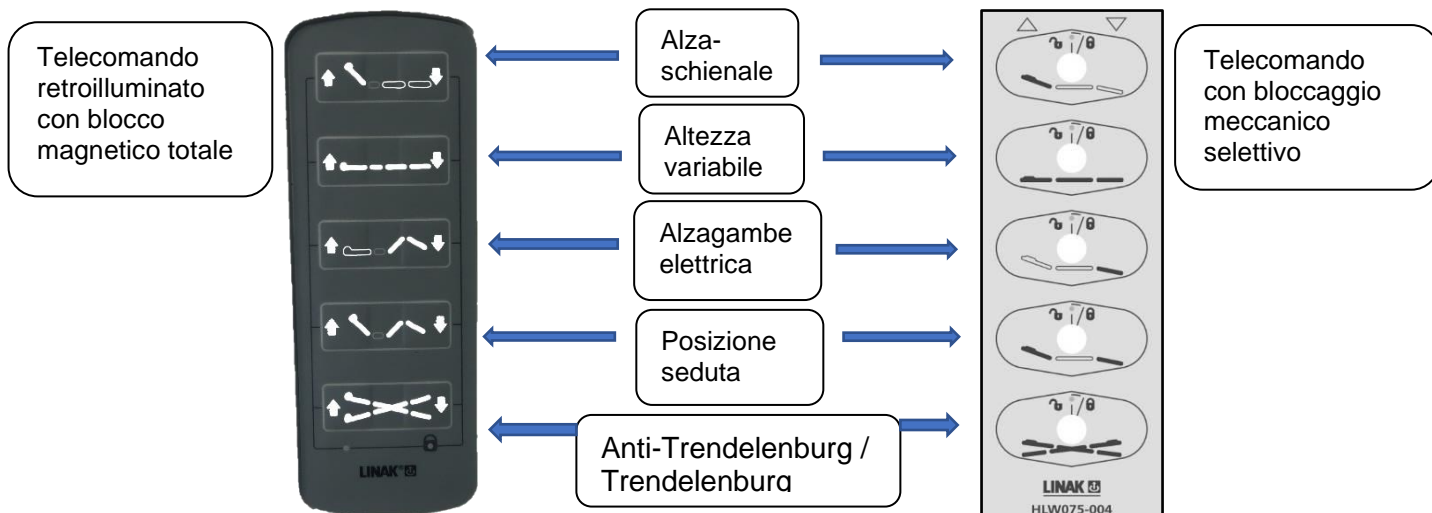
Telecomando retroilluminato con blocco magnetico totale

Alza-schienale

Altezza variabile

Alzagambe elettrica

Posizione seduta

Anti-Trendelenburg / Trendelenburg

Telecomando con bloccaggio meccanico selettivo

LINAK

LINAK

HLW075-004